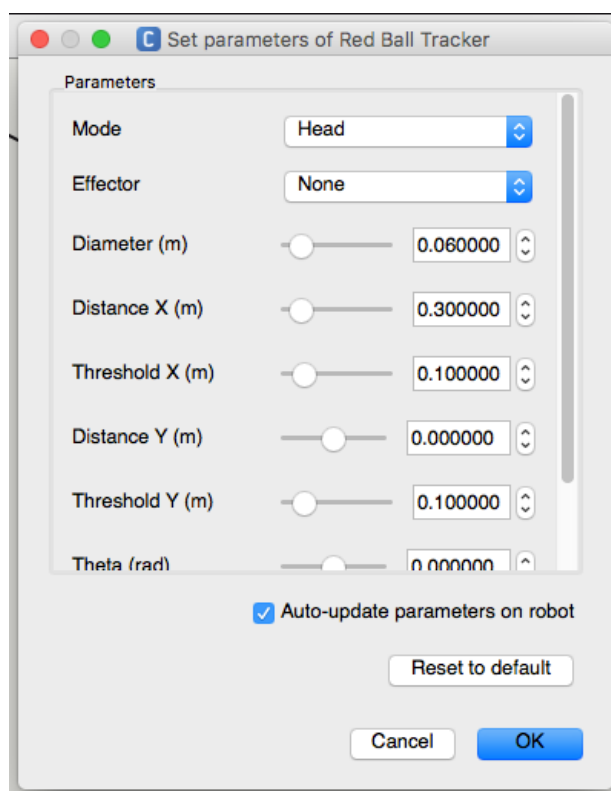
C Set parameters of Red Ball Tracker

Parameters

Mode Head

Effector None

Diameter (m) 0.060000

Distance X (m) 0.300000

Threshold X (m) 0.100000

Distance Y (m) 0.000000

Threshold Y (m) 0.100000

Theta (rad) 0.000000

Auto-update parameters on robot

Reset to default

Cancel OK